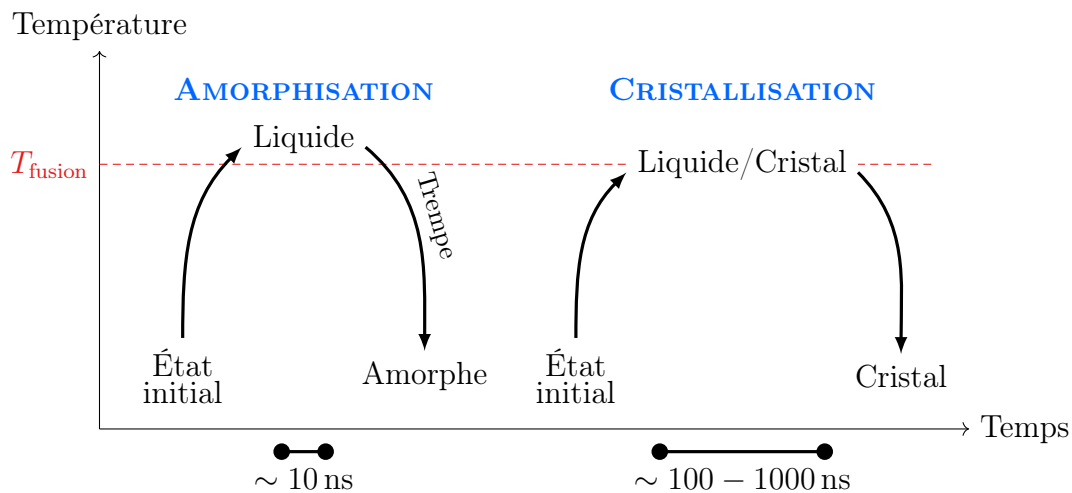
Température

Amorphisation

Cristallisation

$T_{\text{fusion}}$

Liquide

Trempe

Liquide/Cristal

État initial

Amorphe

État initial

Cristal

Temps

$\sim 10\,\text{ns}$

$\sim 100 - 1000\,\text{ns}$